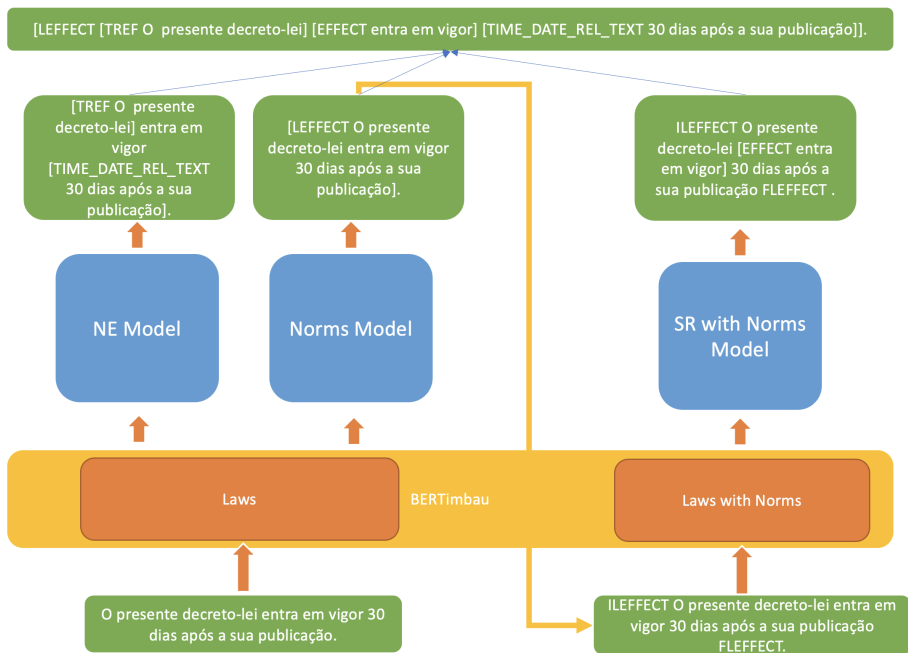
[LEFFECT [TREF O presente decreto-lei] [EFFECT entra em vigor] [TIME_DATE_REL_TEXT 30 dias após a sua publicação]].

[TREF O presente decreto-lei] entra em vigor [TIME_DATE_REL_TEXT 30 dias após a sua publicação].

[LEFFECT O presente decreto-lei entra em vigor 30 dias após a sua publicação].

ILEFFECT O presente decreto-lei [EFFECT entra em vigor] 30 dias após a sua publicação FLEFFECT .

NE Model

Norms Model

SR with Norms Model

Laws

BERTimbau

Laws with Norms

O presente decreto-lei entra em vigor 30 dias após a sua publicação.

ILEFFECT O presente decreto-lei entra em vigor 30 dias após a sua publicação FLEFFECT.